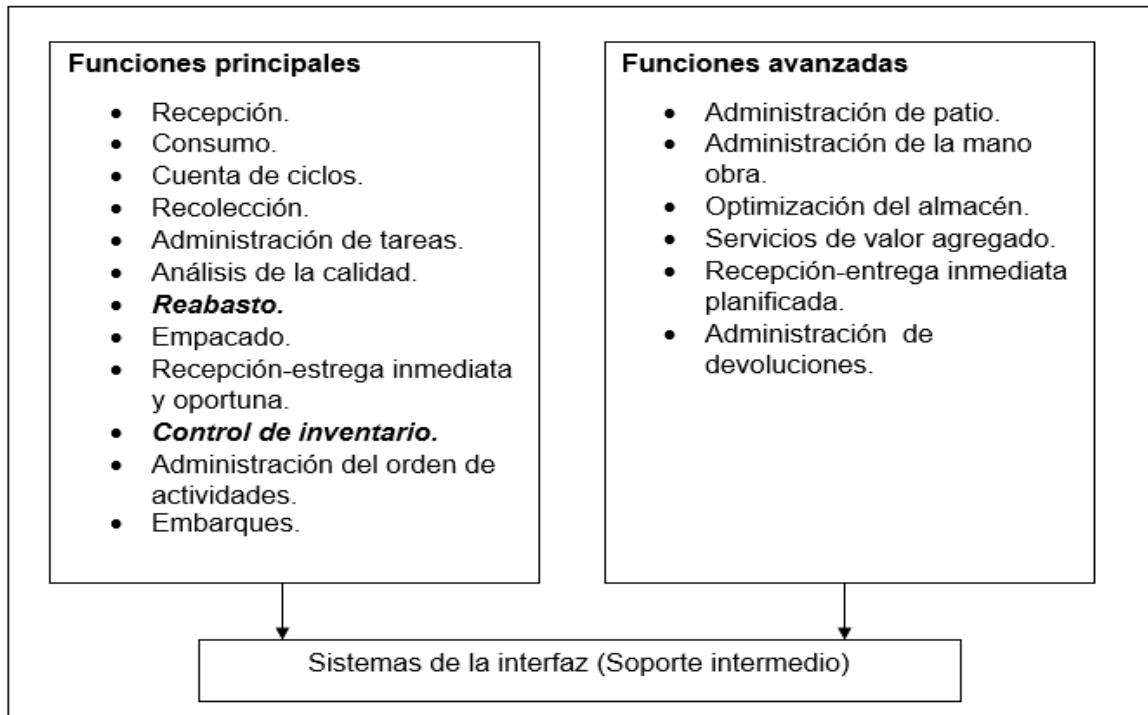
**Funciones principales**

- Recepción.
- Consumo.
- Cuenta de ciclos.
- Recolección.
- Administración de tareas.
- Análisis de la calidad.
- ***Reabasto.***
- Empacado.
- Recepción-estrega inmediata y oportuna.
- ***Control de inventario.***
- Administración del orden de actividades.
- Embarques.

**Funciones avanzadas**

- Administración de patio.
- Administración de la mano obra.
- Optimización del almacén.
- Servicios de valor agregado.
- Recepción-entrega inmediata planificada.
- Administración de devoluciones.

Sistemas de la interfaz (Soporte intermedio)